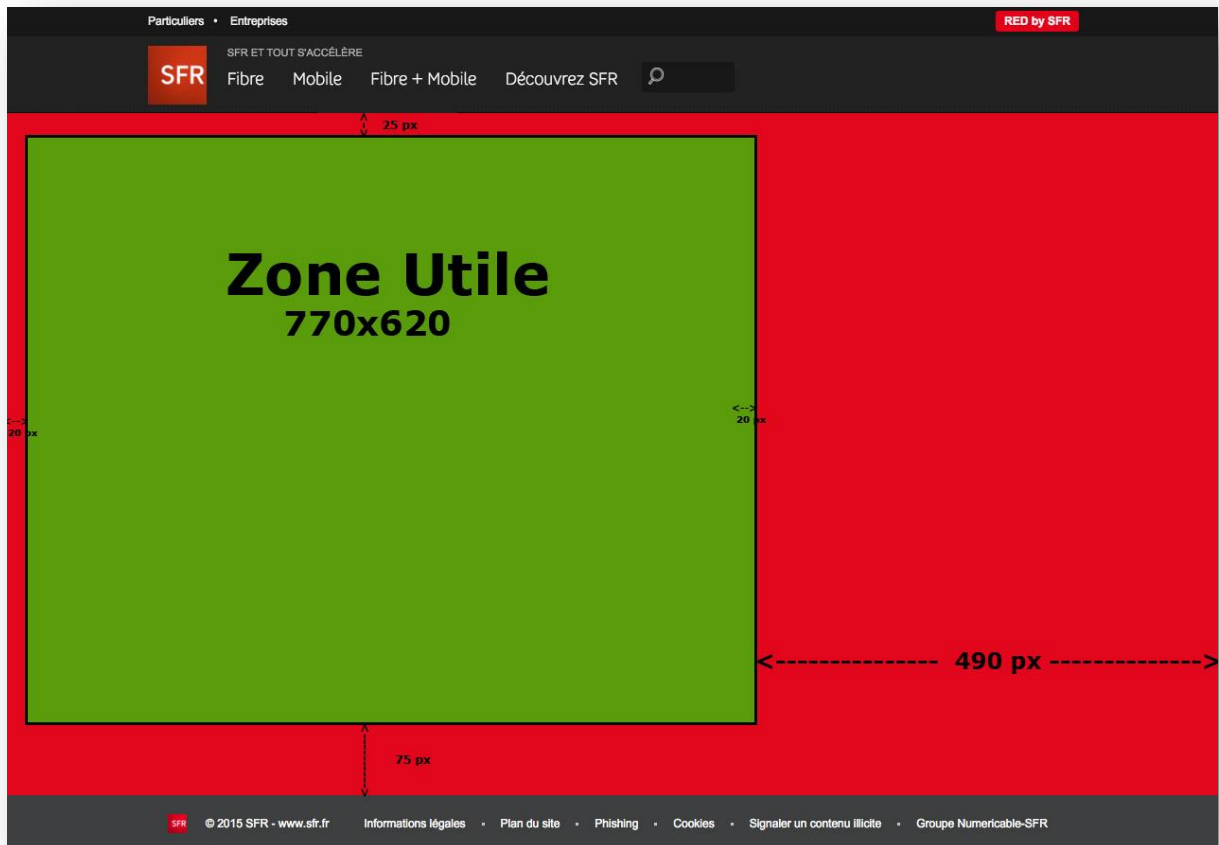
Particuliers • Entreprises

RED by SFR

SFR

SFR ET TOUT S'ACCÉLÈRE

Fibre Mobile Fibre + Mobile Découvrez SFR

25 px

Zone Utile
770x620

<-->
20 px

<-->
20 px

<------------- 490 px ------------->

75 px

SFR © 2015 SFR - www.sfr.fr Informations légales • Plan du site • Phishing • Cookies • Signaler un contenu illicite • Groupe Numericable-SFR